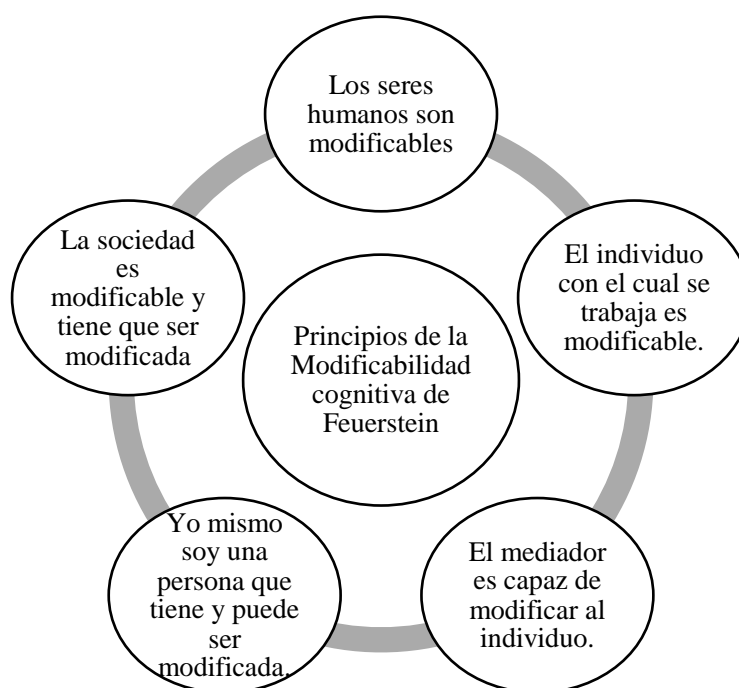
Principios de la Modificabilidad cognitiva de Feuerstein

Los seres humanos son modificables

El individuo con el cual se trabaja es modificable.

El mediador es capaz de modificar al individuo.

Yo mismo soy una persona que tiene y puede ser modificada.

La sociedad es modificable y tiene que ser modificada